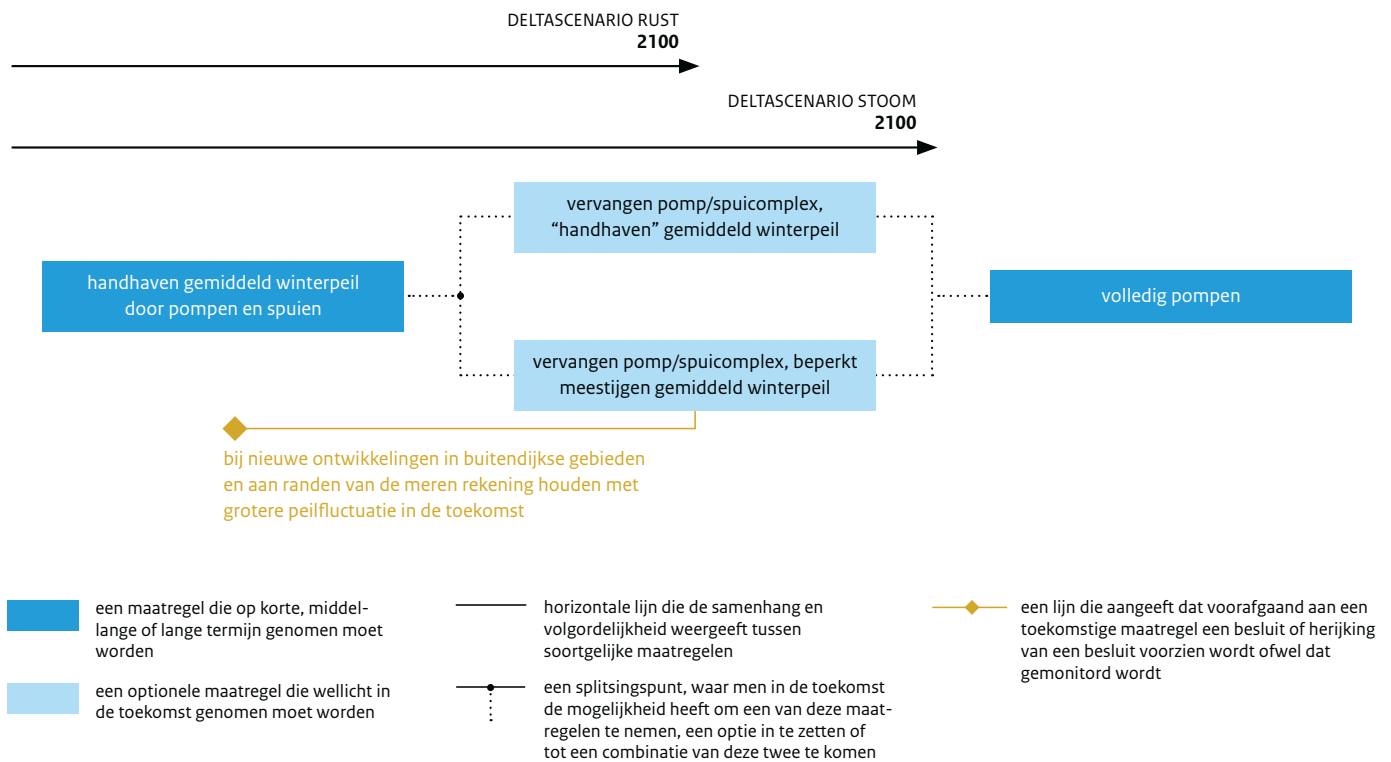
DELTASCENARIO RUST
2100

DELTASCENARIO STOOM
2100

vervangen pomp/spuicomplex, “handhaven” gemiddeld winterpeil

handhaven gemiddeld winterpeil door pompen en spuien

volledig pompen

vervangen pomp/spuicomplex, beperkt meestijgen gemiddeld winterpeil

bij nieuwe ontwikkelingen in buitendijkse gebieden en aan randen van de meren rekening houden met grotere peilfluctuatie in de toekomst

een maatregel die op korte, middellange of lange termijn genomen moet worden

een optionele maatregel die wellicht in de toekomst genomen moet worden

horizontale lijn die de samenhang en volgordelijkheid weergeeft tussen soortgelijke maatregelen

een splitsingspunt, waar men in de toekomst de mogelijkheid heeft om een van deze maatregelen te nemen, een optie in te zetten of tot een combinatie van deze twee te komen

een lijn die aangeeft dat voorafgaand aan een toekomstige maatregel een besluit of herijking van een besluit voorzien wordt ofwel dat gemonitord wordt